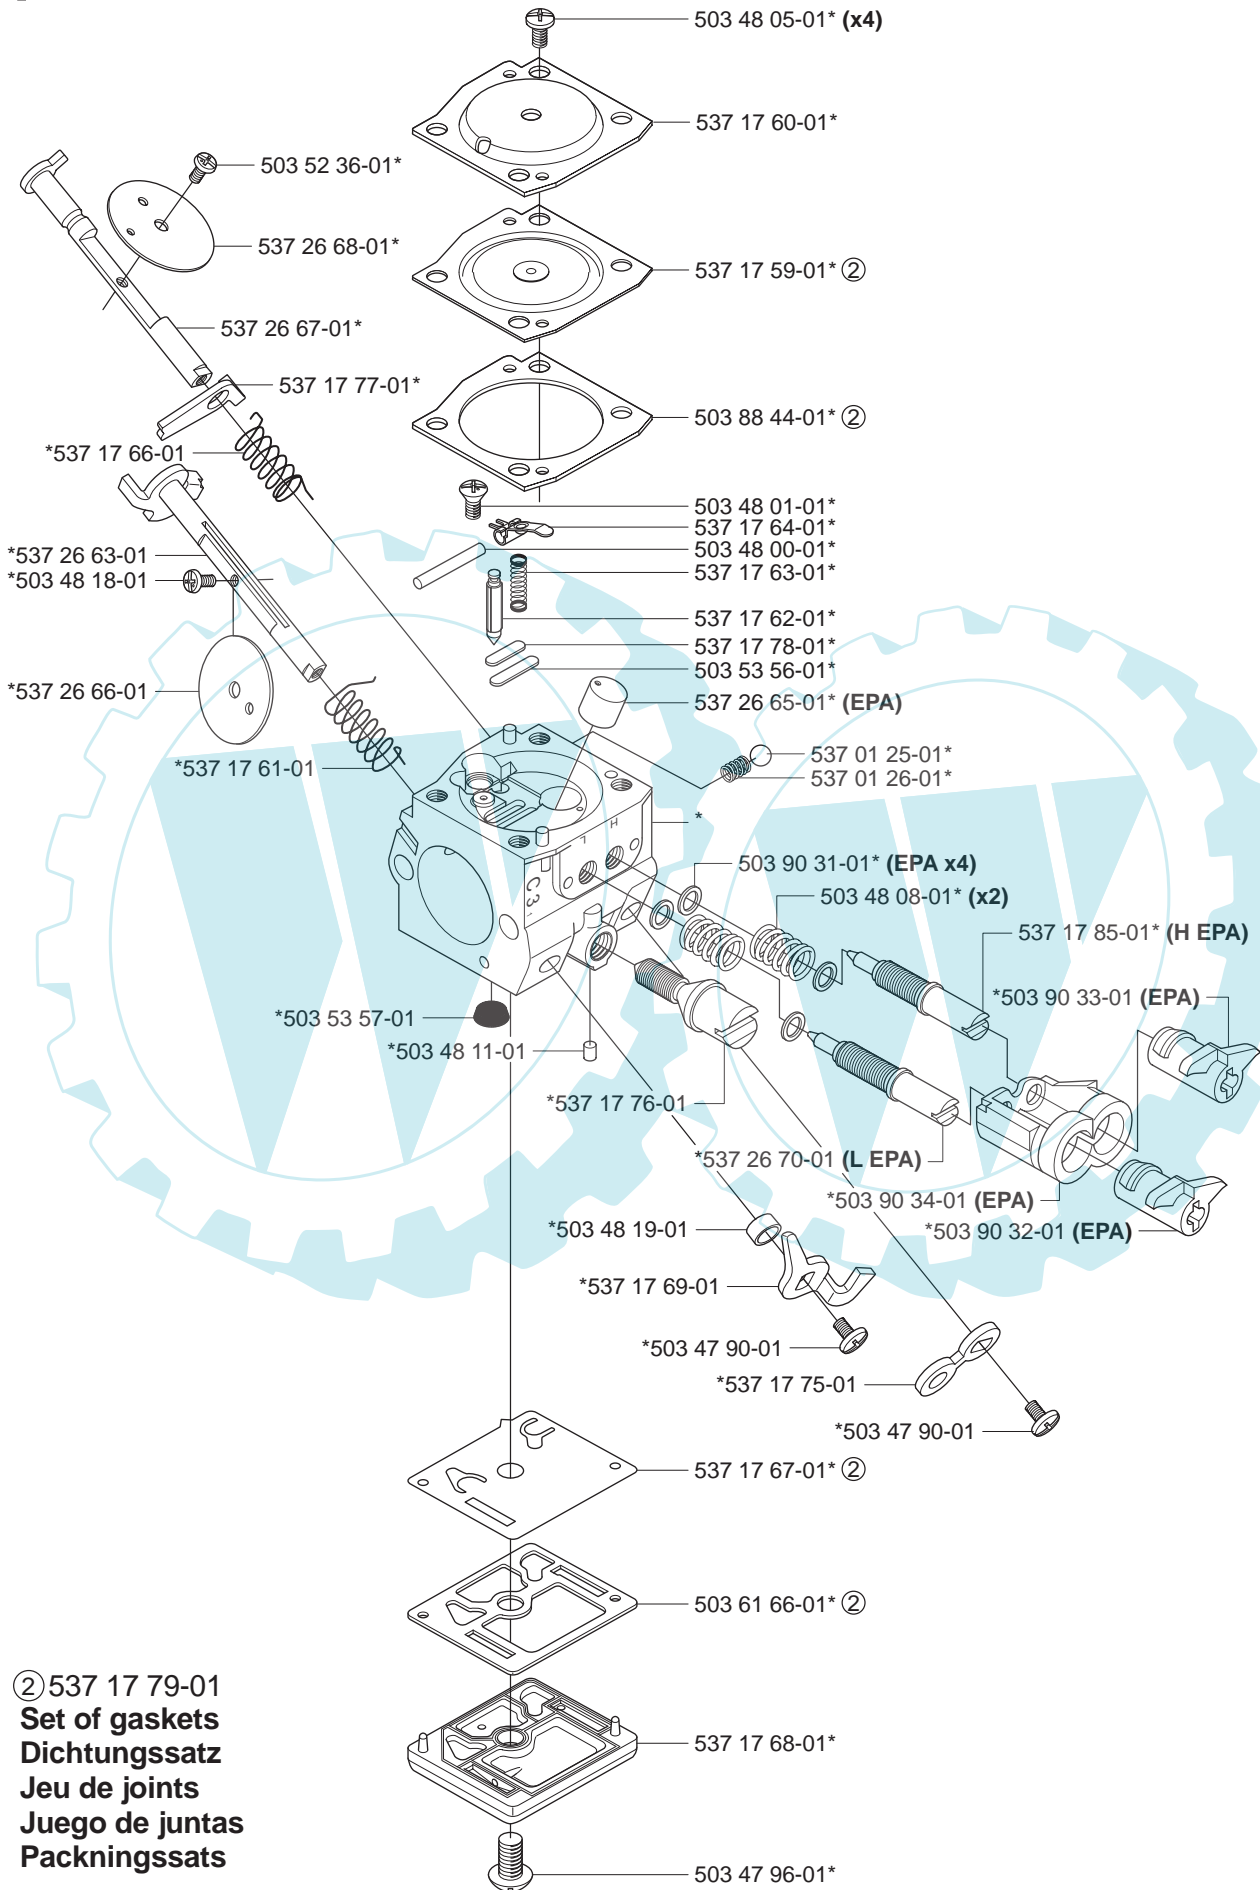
503 48 05-01* **(x4)**

537 17 60-01*

503 52 36-01*

537 26 68-01*

537 17 59-01* ②

537 26 67-01*

537 17 77-01*

503 88 44-01* ②

*537 17 66-01

503 48 01-01*
537 17 64-01*
503 48 00-01*
537 17 63-01*

*537 26 63-01
*503 48 18-01

537 17 62-01*
537 17 78-01*
503 53 56-01*

*537 26 66-01

537 26 65-01* **(EPA)**

537 01 25-01*
537 01 26-01*

*537 17 61-01

*

503 90 31-01* **(EPA x4)**

503 48 08-01* **(x2)**

537 17 85-01* **(H EPA)**

*503 90 33-01 **(EPA)**

*503 53 57-01

*503 48 11-01

*537 17 76-01

*537 26 70-01 **(L EPA)**

*503 90 34-01 **(EPA)**

*503 90 32-01 **(EPA)**

*503 48 19-01

*537 17 69-01

*503 47 90-01

*537 17 75-01

*503 47 90-01

537 17 67-01* ②

503 61 66-01* ②

② 537 17 79-01
**Set of gaskets**
**Dichtungssatz**
**Jeu de joints**
**Juego de juntas**
**Packningssats**

537 17 68-01*

503 47 96-01*